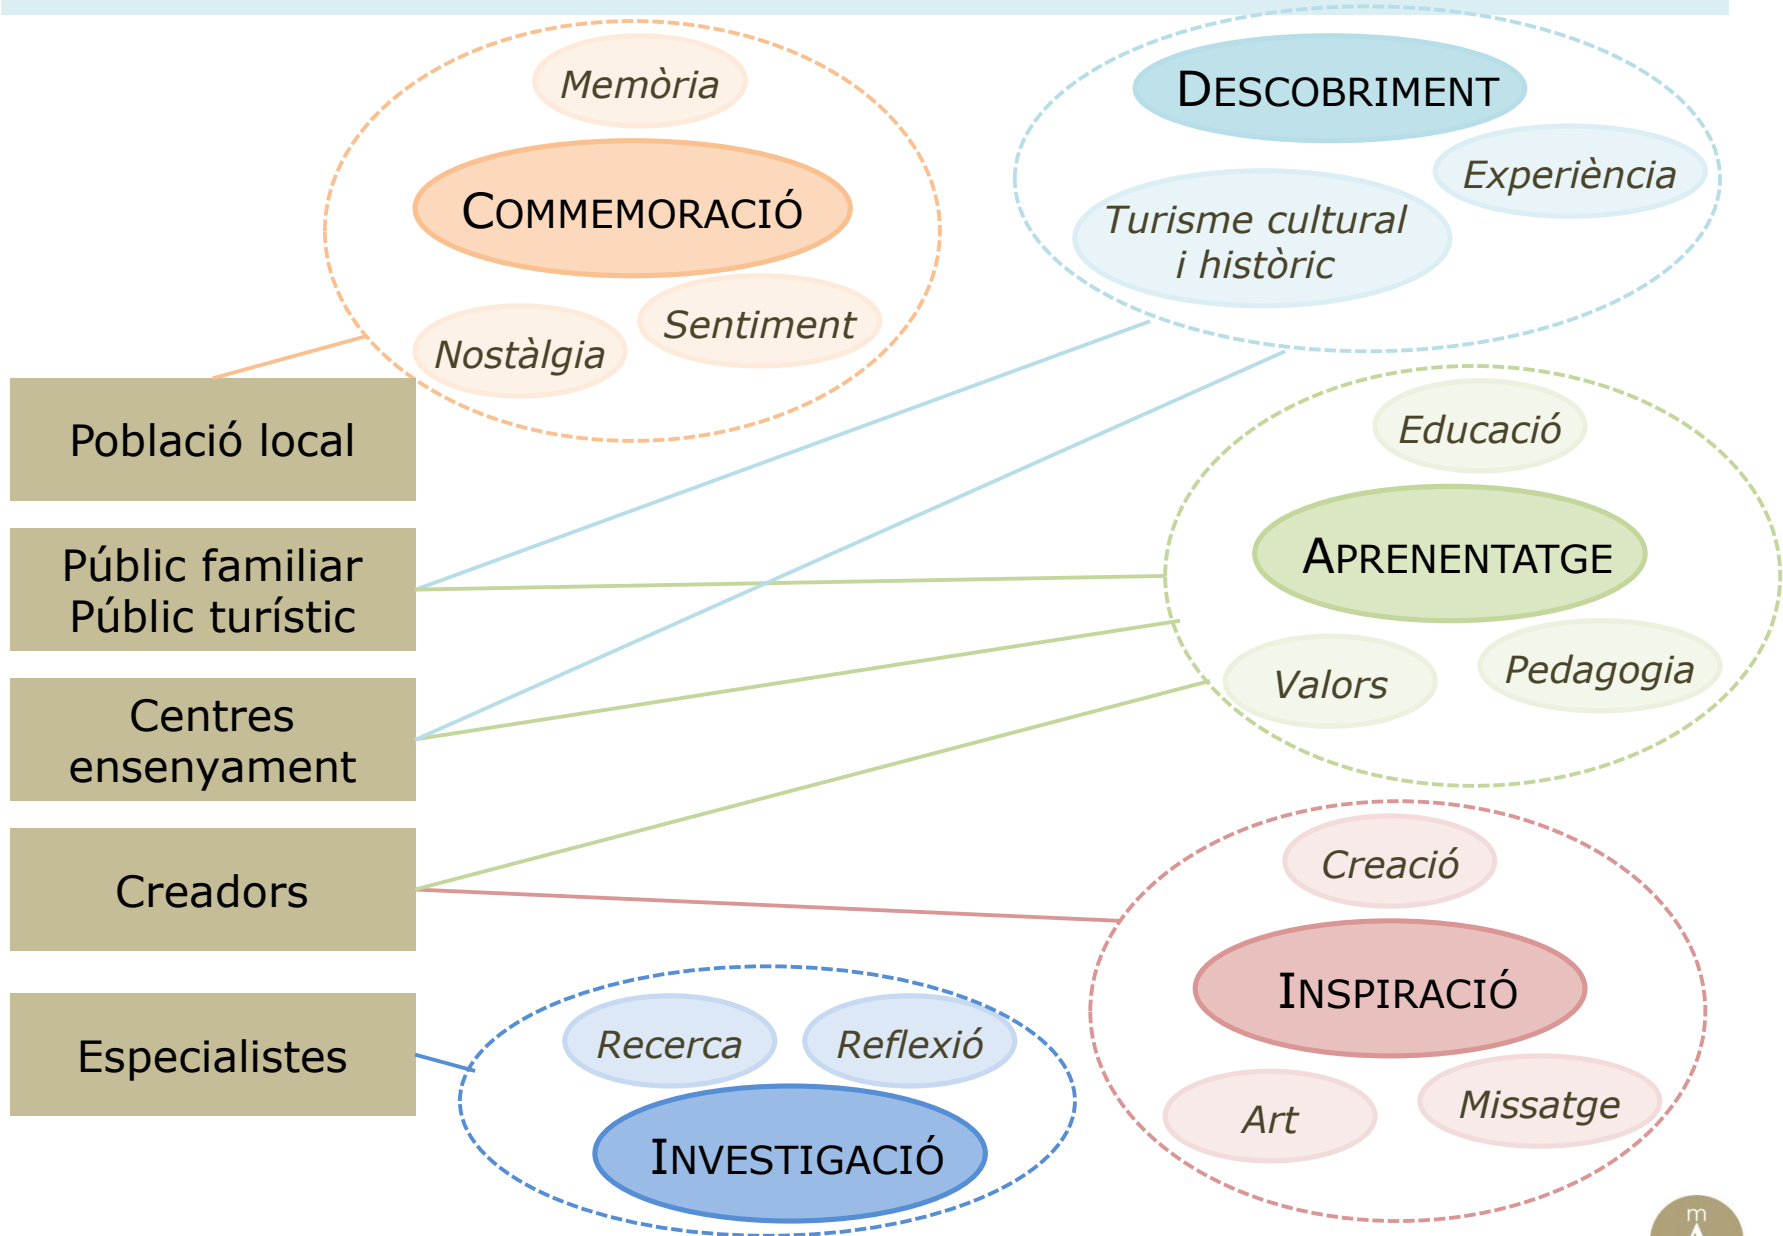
Memòria

COMMEMORACIÓ

Nostàlgia

Sentiment

DESCOBRIMENT

Experiència

Turisme cultural i històric

Educació

APRENENTATGE

Valors

Pedagogia

Creació

INSPIRACIÓ

Art

Missatge

Recerca

Reflexió

INVESTIGACIÓ

Població local

Públic familiar
Públic turístic

Centres ensenyament

Creadors

Especialistes

m